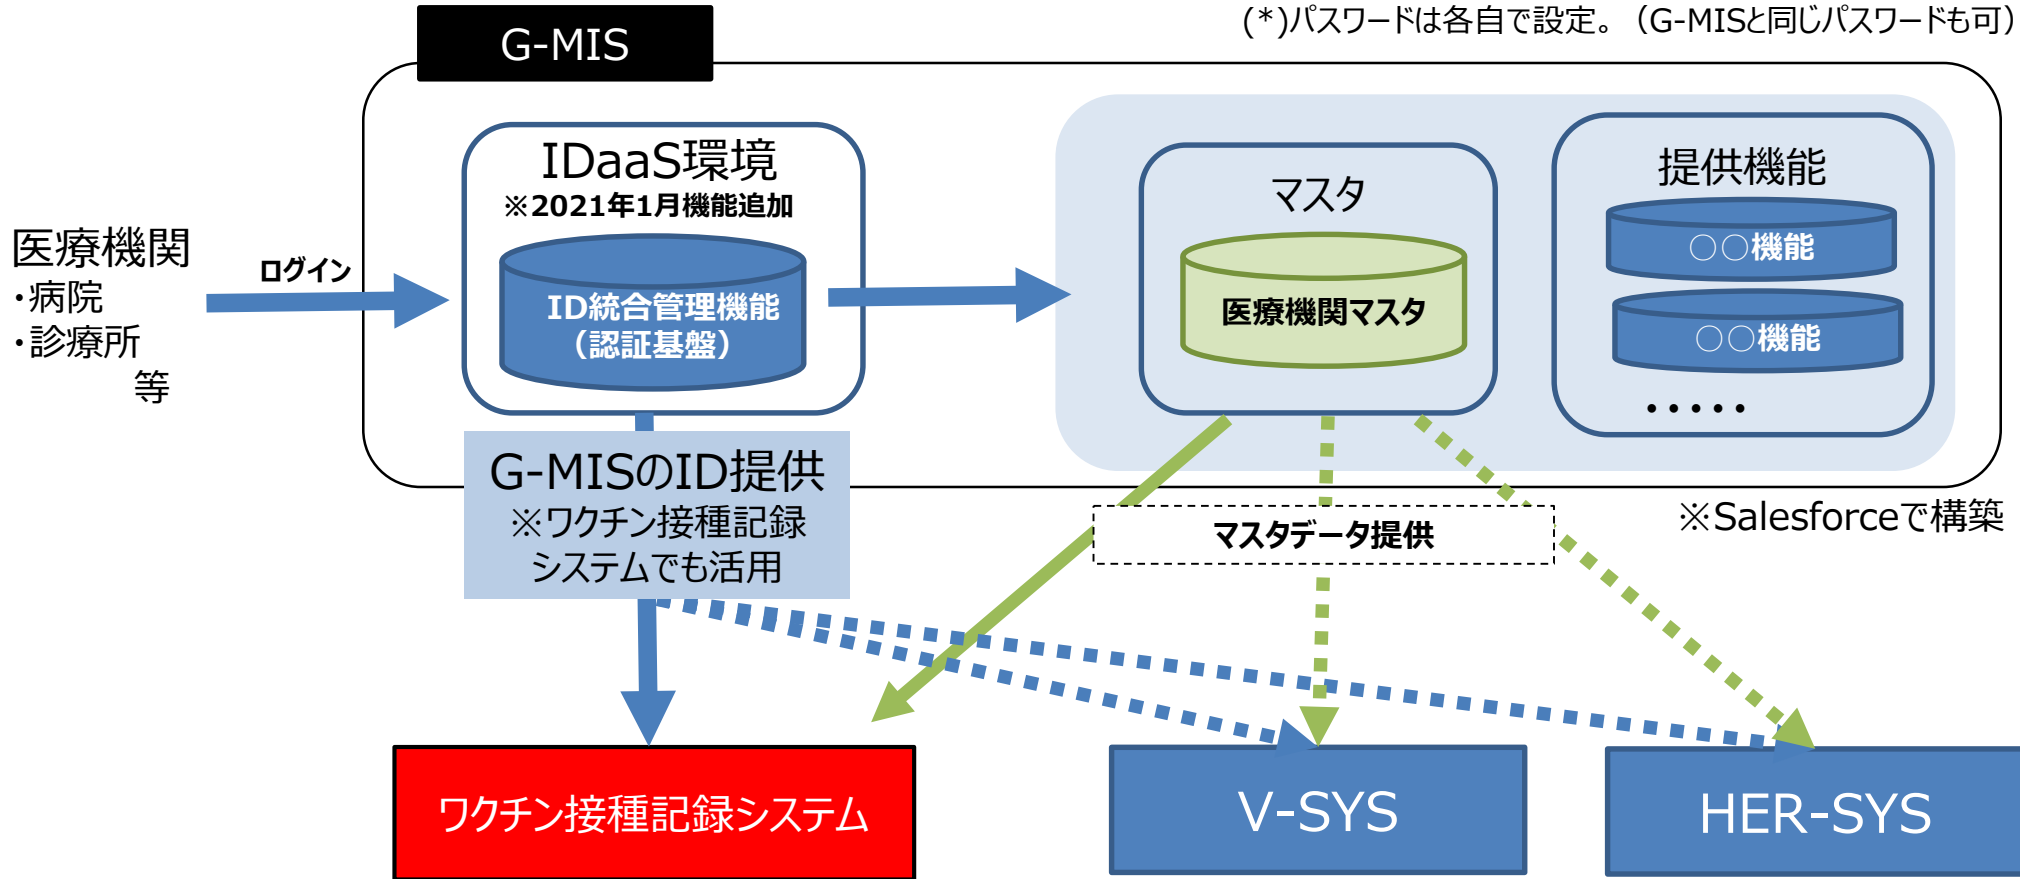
(*)パスワードは各自で設定。（G-MISと同じパスワードも可）

G-MIS

IDaaS環境
※2021年1月機能追加

ID統合管理機能
（認証基盤）

医療機関
・病院
・診療所
等

ログイン

マスタ

医療機関マスタ

提供機能

○○機能

○○機能

・・・・・

G-MISのID提供
※ワクチン接種記録システムでも活用

マスタデータ提供

※Salesforceで構築

ワクチン接種記録システム

V-SYS

HER-SYS